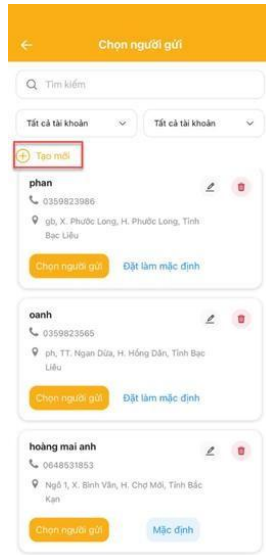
Chọn người gửi

Tìm kiếm

Tất cả tài khoản

Tất cả tài khoản

Tạo mới

phan

0359823986

gb, X. Phước Long, H. Phước Long, Tỉnh Bạc Liêu

Chọn người gửi

Đặt làm mặc định

oanh

0359823565

ph, TT. Ngan Dừa, H. Hồng Dân, Tỉnh Bạc Liêu

Chọn người gửi

Đặt làm mặc định

hoàng mai anh

0648531853

Ngõ 1, X. Bình Văn, H. Chợ Mới, Tỉnh Bắc Kạn

Chọn người gửi

Mặc định